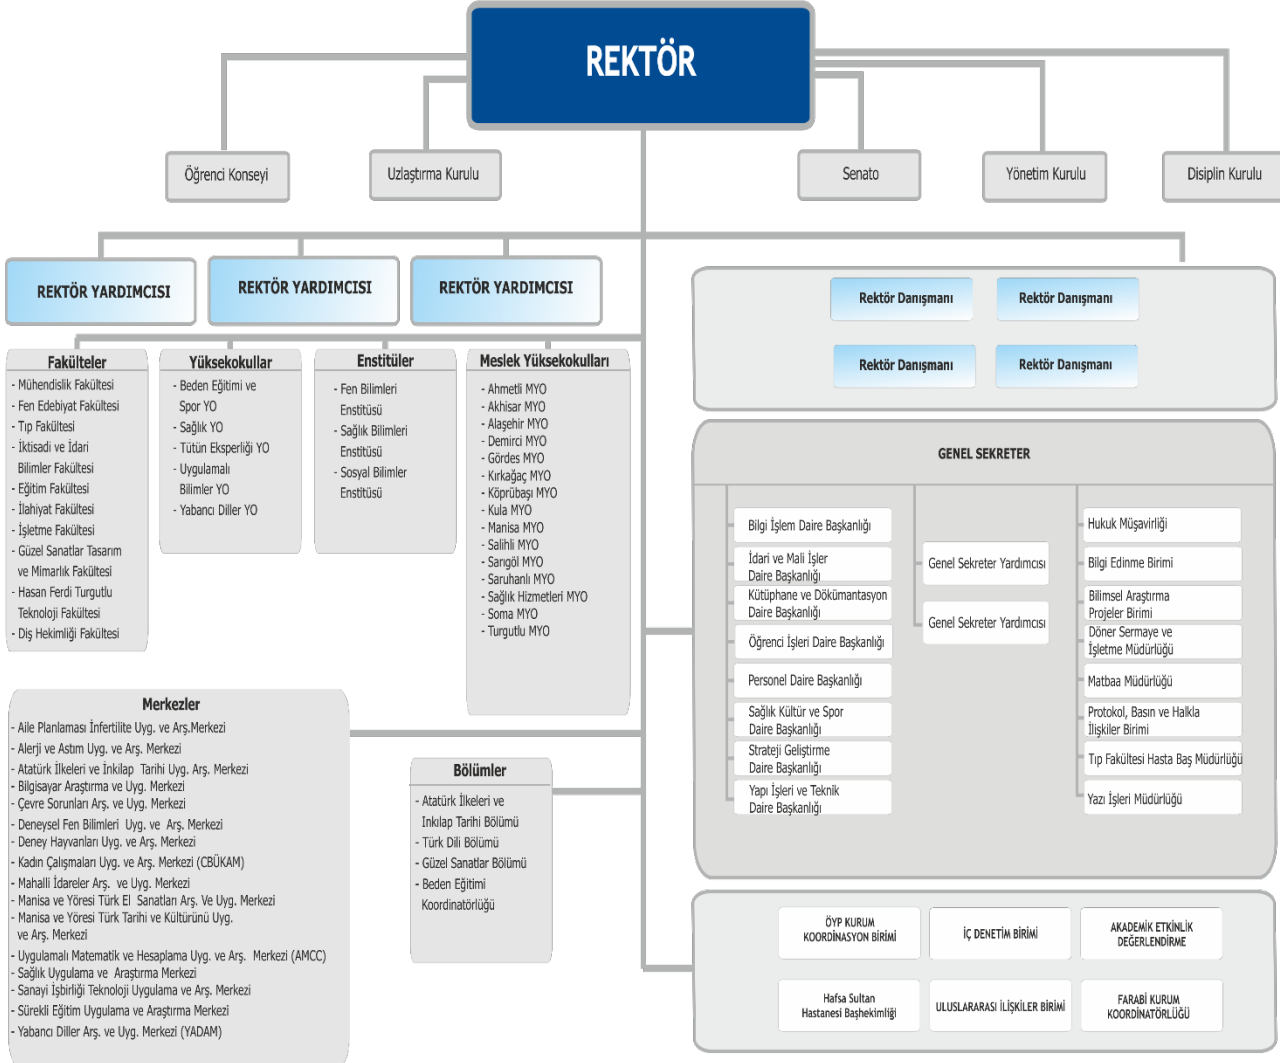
REKTÖR

Öğrenci Konseyi

Uzlaştırma Kurulu

Senato

Yönetim Kurulu

Disiplin Kurulu

REKTÖR YARDIMCISI

REKTÖR YARDIMCISI

REKTÖR YARDIMCISI

Rektör Danışmanı

Rektör Danışmanı

Rektör Danışmanı

Rektör Danışmanı

Fakülteler
- Mühendislik Fakültesi
- Fen Edebiyat Fakültesi
- Tıp Fakültesi
- İktisadi ve İdari Bilimler Fakültesi
- Eğitim Fakültesi
- İlahiyat Fakültesi
- İşletme Fakültesi
- Güzel Sanatlar Tasarım ve Mimarlık Fakültesi
- Hasan Ferdi Turgutlu Teknoloji Fakültesi
- Diş Hekimliği Fakültesi

Yüksekokullar
- Beden Eğitimi ve Spor YO
- Sağlık YO
- Tütün Eksperliği YO
- Uygulamalı Bilimler YO
- Yabancı Diller YO

Enstitüler
- Fen Bilimleri Enstitüsü
- Sağlık Bilimleri Enstitüsü
- Sosyal Bilimler Enstitüsü

Meslek Yüksekokulları
- Ahmetli MYO
- Akhisar MYO
- Alaşehir MYO
- Demirci MYO
- Gördes MYO
- Kırkağaç MYO
- Köprübaşı MYO
- Kula MYO
- Manisa MYO
- Salihli MYO
- Sarıgöl MYO
- Saruhanlı MYO
- Sağlık Hizmetleri MYO
- Soma MYO
- Turgutlu MYO

GENEL SEKRETER

Bilgi İşlem Daire Başkanlığı

İdari ve Mali İşler Daire Başkanlığı

Kütüphane ve Dökümantasyon Daire Başkanlığı

Öğrenci İşleri Daire Başkanlığı

Personel Daire Başkanlığı

Sağlık Kültür ve Spor Daire Başkanlığı

Strateji Geliştirme Daire Başkanlığı

Yapı İşleri ve Teknik Daire Başkanlığı

Genel Sekreter Yardımcısı

Genel Sekreter Yardımcısı

Hukuk Müşavirliği

Bilgi Edinme Birimi

Bilimsel Araştırma Projeler Birimi

Döner Sermaye ve İşletme Müdürlüğü

Matbaa Müdürlüğü

Protokol, Basın ve Halkla İlişkiler Birimi

Tıp Fakültesi Hasta Baş Müdürlüğü

Yazı İşleri Müdürlüğü

Merkezler
- Aile Planlaması İnfertilite Uyg. ve Arş.Merkezi
- Alerji ve Astım Uyg. ve Arş. Merkezi
- Atatürk İlkeleri ve İnkılap Tarihi Uyg. Arş. Merkezi
- Bilgisayar Araştırma ve Uyg. Merkezi
- Çevre Sorunları Arş. ve Uyg. Merkezi
- Deneysel Fen Bilimleri Uyg. ve Arş. Merkezi
- Deney Hayvanları Uyg. ve Arş. Merkezi
- Kadın Çalışmaları Uyg. ve Arş. Merkezi (CBÜKAM)
- Mahalli İdareler Arş. ve Uyg. Merkezi
- Manisa ve Yöresi Türk El Sanatları Arş. Ve Uyg. Merkezi
- Manisa ve Yöresi Türk Tarihi ve Kültürünü Uyg. ve Arş. Merkezi
- Uygulamalı Matematik ve Hesaplama Uyg. ve Arş. Merkezi (AMCC)
- Sağlık Uygulama ve Araştırma Merkezi
- Sanayi İşbirliği Teknoloji Uygulama ve Arş. Merkezi
- Sürekli Eğitim Uygulama ve Araştırma Merkezi
- Yabancı Diller Arş. ve Uyg. Merkezi (YADAM)

Bölümler
- Atatürk İlkeleri ve İnkılap Tarihi Bölümü
- Türk Dili Bölümü
- Güzel Sanatlar Bölümü
- Beden Eğitimi Koordinatörlüğü

ÖYP KURUM KOORDİNASYON BİRİMİ

İÇ DENETİM BİRİMİ

AKADEMİK ETKİNLİK DEĞERLENDİRME

Hafsa Sultan Hastanesi Başhekimliği

ULUSLARARASI İLİŞKİLER BİRİMİ

FARABİ KURUM KOORDİNATÖRLÜĞÜ